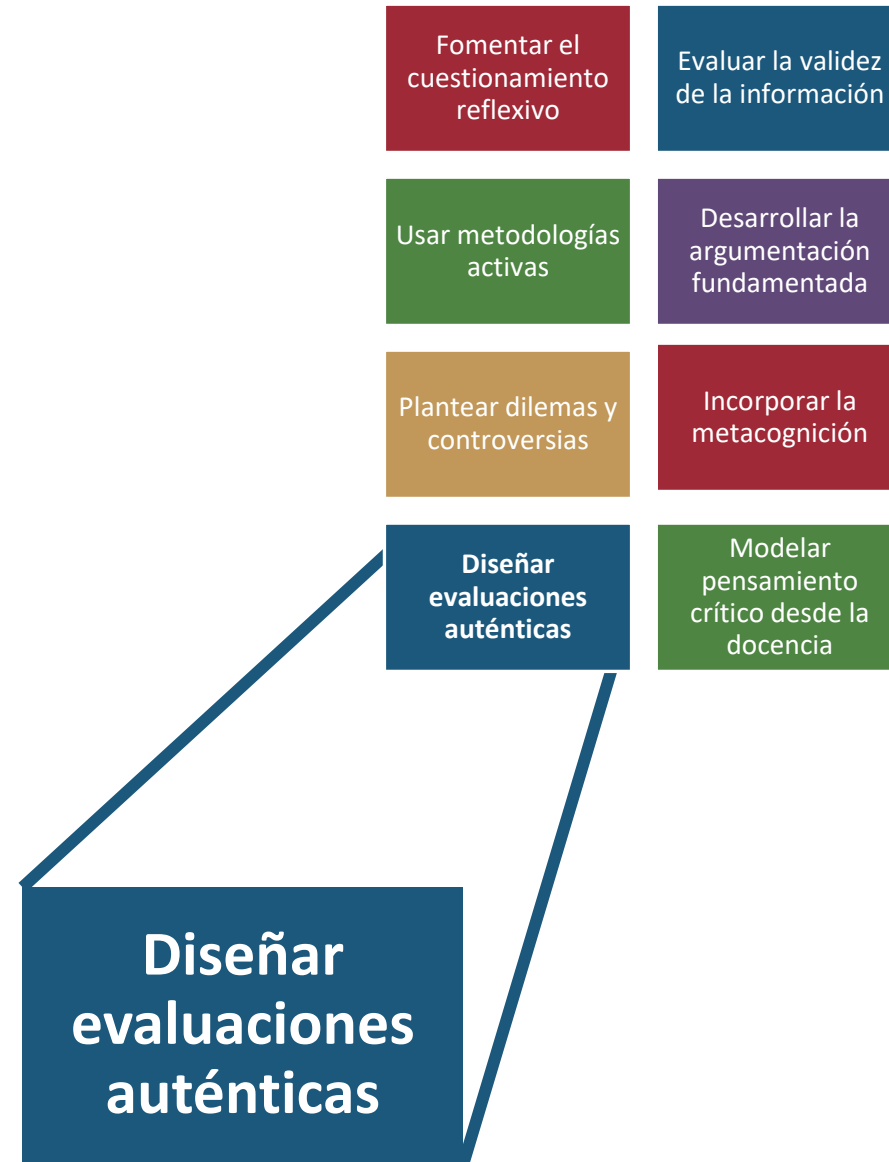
Fomentar el cuestionamiento reflexivo

Evaluar la validez de la información

Usar metodologías activas

Desarrollar la argumentación fundamentada

Plantear dilemas y controversias

Incorporar la metacognición

Diseñar evaluaciones auténticas

Modelar pensamiento crítico desde la docencia

Diseñar evaluaciones auténticas